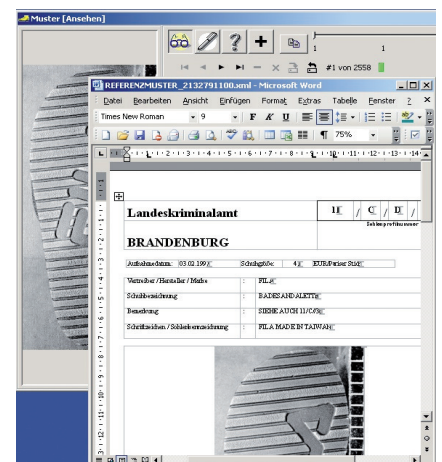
Muster [Ansehen]

1

#1 von 2558

REFERENZMUSTER_2132791100.xml - Microsoft Word

Datei Bearbeiten Ansicht Einfügen Format Extras Tabelle Fenster ?

Times New Roman 9 F K U

75%

Landeskriminalamt

BRANDENBURG

11 / C / D /

Sohlenprofilnummer

Aufnahmedatum: 03.02.199 Schuhgröße: 4 EUR/Pariser Stich

| Vertreiber / Hersteller / Marke | : | FILA |
|---|---|---|
| Schuhbezeichnung | : | BADESANDALETTE |
| Bemerkung | : | SIEHE AUCH 11/C/8 |
| Schriftzeichen / Sohlenkennzeichnung | : | FILA MADE IN TAIWAN |